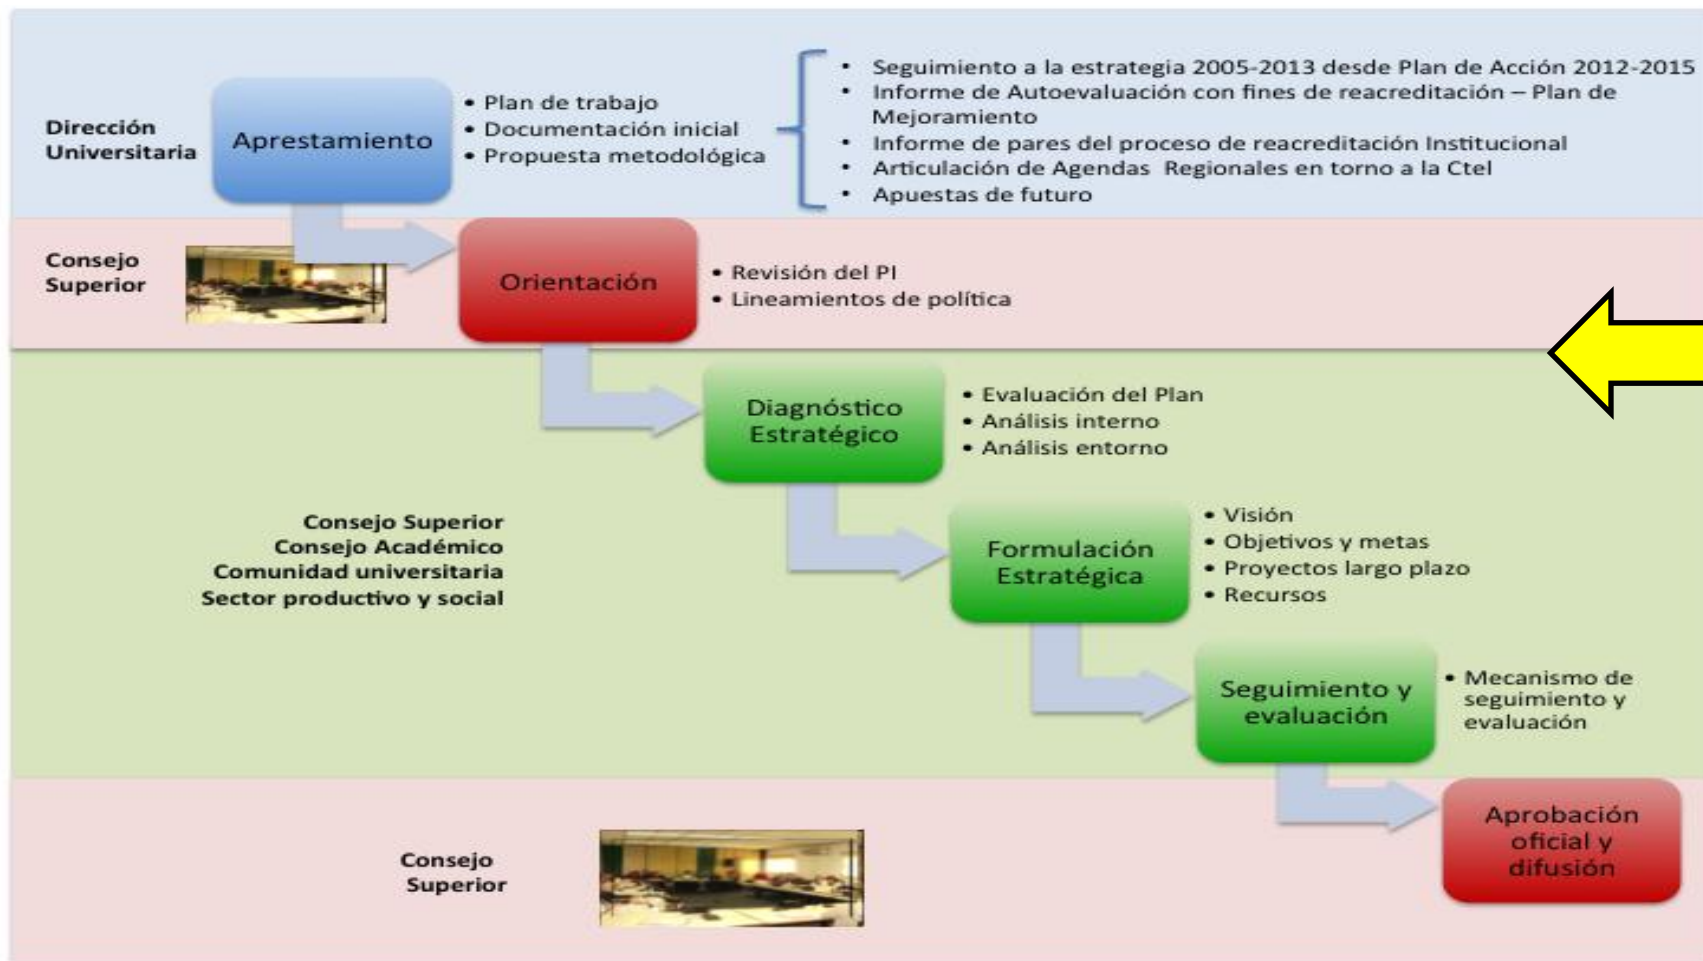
Dirección Universitaria

Aprestamiento

• Plan de trabajo
• Documentación inicial
• Propuesta metodológica

• Seguimiento a la estrategia 2005-2013 desde Plan de Acción 2012-2015
• Informe de Autoevaluación con fines de reacreditación – Plan de Mejoramiento
• Informe de pares del proceso de reacreditación Institucional
• Articulación de Agendas Regionales en torno a la Ctel
• Apuestas de futuro

Consejo Superior

Orientación

• Revisión del PI
• Lineamientos de política

Diagnóstico Estratégico

• Evaluación del Plan
• Análisis interno
• Análisis entorno

Consejo Superior
Consejo Académico
Comunidad universitaria
Sector productivo y social

Formulación Estratégica

• Visión
• Objetivos y metas
• Proyectos largo plazo
• Recursos

Seguimiento y evaluación

• Mecanismo de seguimiento y evaluación

Consejo Superior

Aprobación oficial y difusión